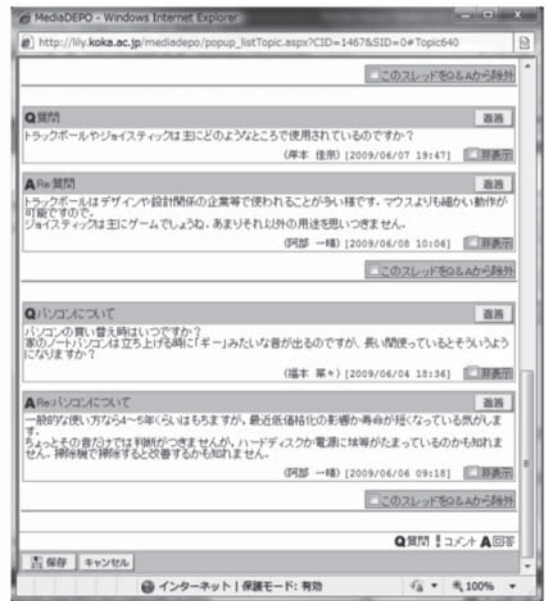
MediaDEPO - Windows Internet Explorer

http://lily.koka.ac.jp/mediadepo/popup_listTopic.aspx?CID=1467&SID=0#Topic640

□このスレッドをQ&Aから除外

Q 質問 返信
トラックボールやジョイスティックは主にどのようなところで使用されているのですか？
(岸本 佳奈) [2009/06/07 19:47] □非表示

A Re:質問 返信
トラックボールはデザインや設計関係の企業等で使われることが多い様です。マウスよりも細かい動作が可能ですので。
ジョイスティックは主にゲームでしょうね。あまりそれ以外の用途を思いつきません。
(阿部 一晴) [2009/06/08 10:06] □非表示

□このスレッドをQ&Aから除外

Q パソコンについて 返信
パソコンの買い替え時はいつですか？
家のノートパソコンは立ち上げる時に「ギー」みたいな音が出るのですが、長い間使っているとそういうようになりますか？
(福本 菜々) [2009/06/04 18:56] □非表示

A Re:パソコンについて 返信
一般的な使い方なら4～5年くらいはもちますが、最近低価格化の影響か寿命が短くなっている気がします。
ちょっとその音だけでは判断がつきませんが、ハードディスクか電源に埃等がたまっているのかも知れません。掃除機で掃除すると改善するかも知れません。
(阿部 一晴) [2009/06/06 09:18] □非表示

□このスレッドをQ&Aから除外

Q 質問 ! コメント A 回答

保存 キャンセル

インターネット | 保護モード: 有効 100%